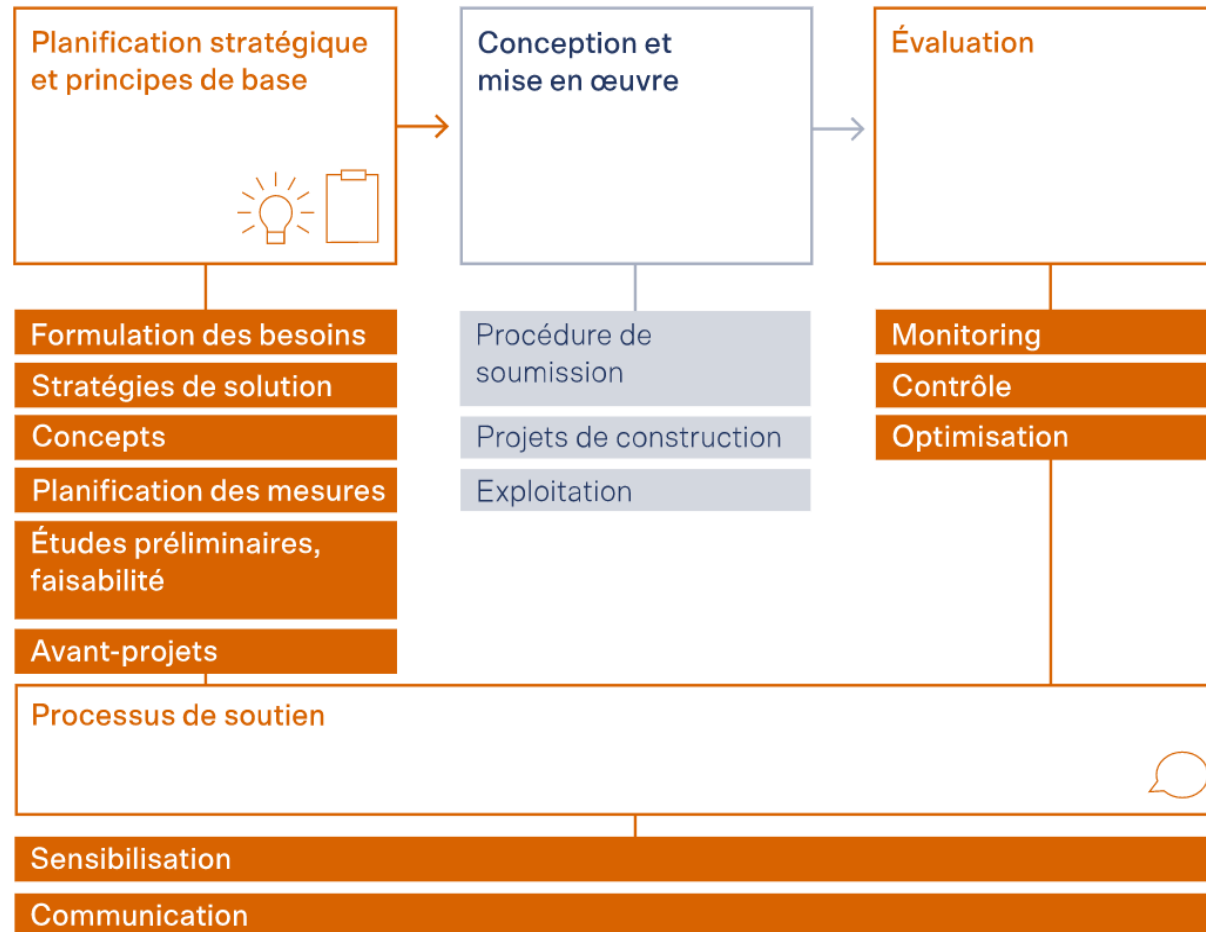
Planification stratégique et principes de base

Conception et mise en œuvre

Évaluation

Formulation des besoins

Stratégies de solution

Concepts

Planification des mesures

Études préliminaires, faisabilité

Avant-projets

Procédure de soumission

Projets de construction

Exploitation

Monitoring

Contrôle

Optimisation

Processus de soutien

Sensibilisation

Communication